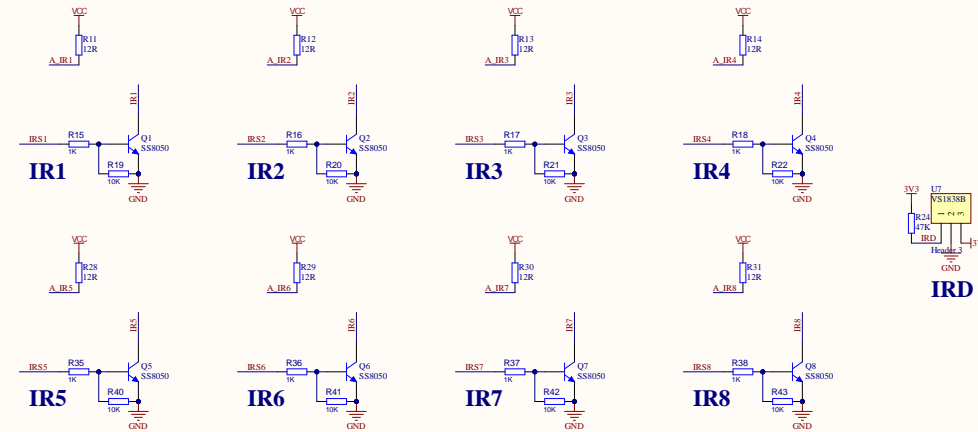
VCC
R11
12R
A_IR1

VCC
R12
12R
A_IR2

VCC
R13
12R
A_IR3

VCC
R14
12R
A_IR4

IR1
IRS1
R15
1K
Q1
SS8050
R19
10K
GND
IR1

IR2
IRS2
R16
1K
Q2
SS8050
R20
10K
GND
IR2

IR3
IRS3
R17
1K
Q3
SS8050
R21
10K
GND
IR3

IR4
IRS4
R18
1K
Q4
SS8050
R22
10K
GND
IR4

3V3
U7
VS1838B
1 2 3
R24
47K
IRD
Header 3
GND
3
IRD

VCC
R28
12R
A_IR5

VCC
R29
12R
A_IR6

VCC
R30
12R
A_IR7

VCC
R31
12R
A_IR8

IR5
IRS5
R35
1K
Q5
SS8050
R40
10K
GND
IR5

IR6
IRS6
R36
1K
Q6
SS8050
R41
10K
GND
IR6

IR7
IRS7
R37
1K
Q7
SS8050
R42
10K
GND
IR7

IR8
IRS8
R38
1K
Q8
SS8050
R43
10K
GND
IR8